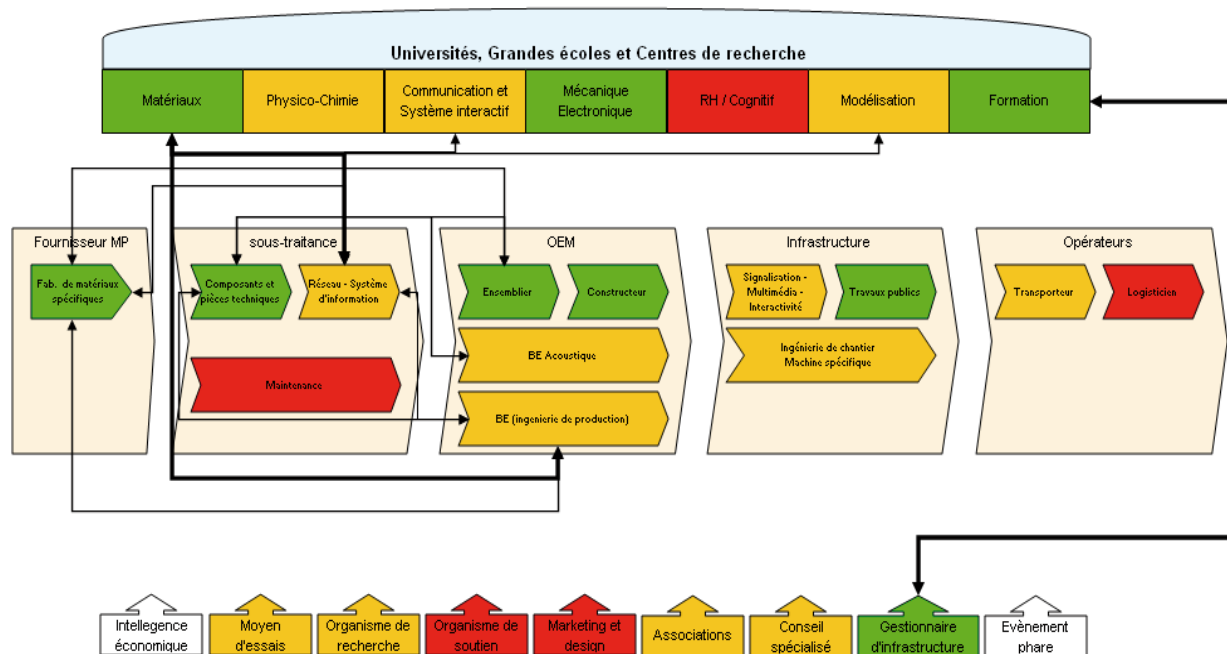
Universités, Grandes écoles et Centres de recherche

| Matériaux | Physico-Chimie | Communication et Système interactif | Mécanique Electronique | RH / Cognitif | Modélisation | Formation |
|---|---|---|---|---|---|---|

Fournisseur MP

Fab. de matériaux spécifiques

sous-traitance

Composants et pièces techniques

Réseau - Système d'information

Maintenance

OEM

Ensemblier

Constructeur

BE Acoustique

BE (ingénierie de production)

Infrastructure

Signalisation - Multimédia - Interactivité

Travaux publics

Ingénierie de chantier Machine spécifique

Opérateurs

Transporteur

Logisticien

Intellegence économique

Moyen d'essais

Organisme de recherche

Organisme de soutien

Marketing et design

Associations

Conseil spécialisé

Gestionnaire d'infrastructure

Evènement phare